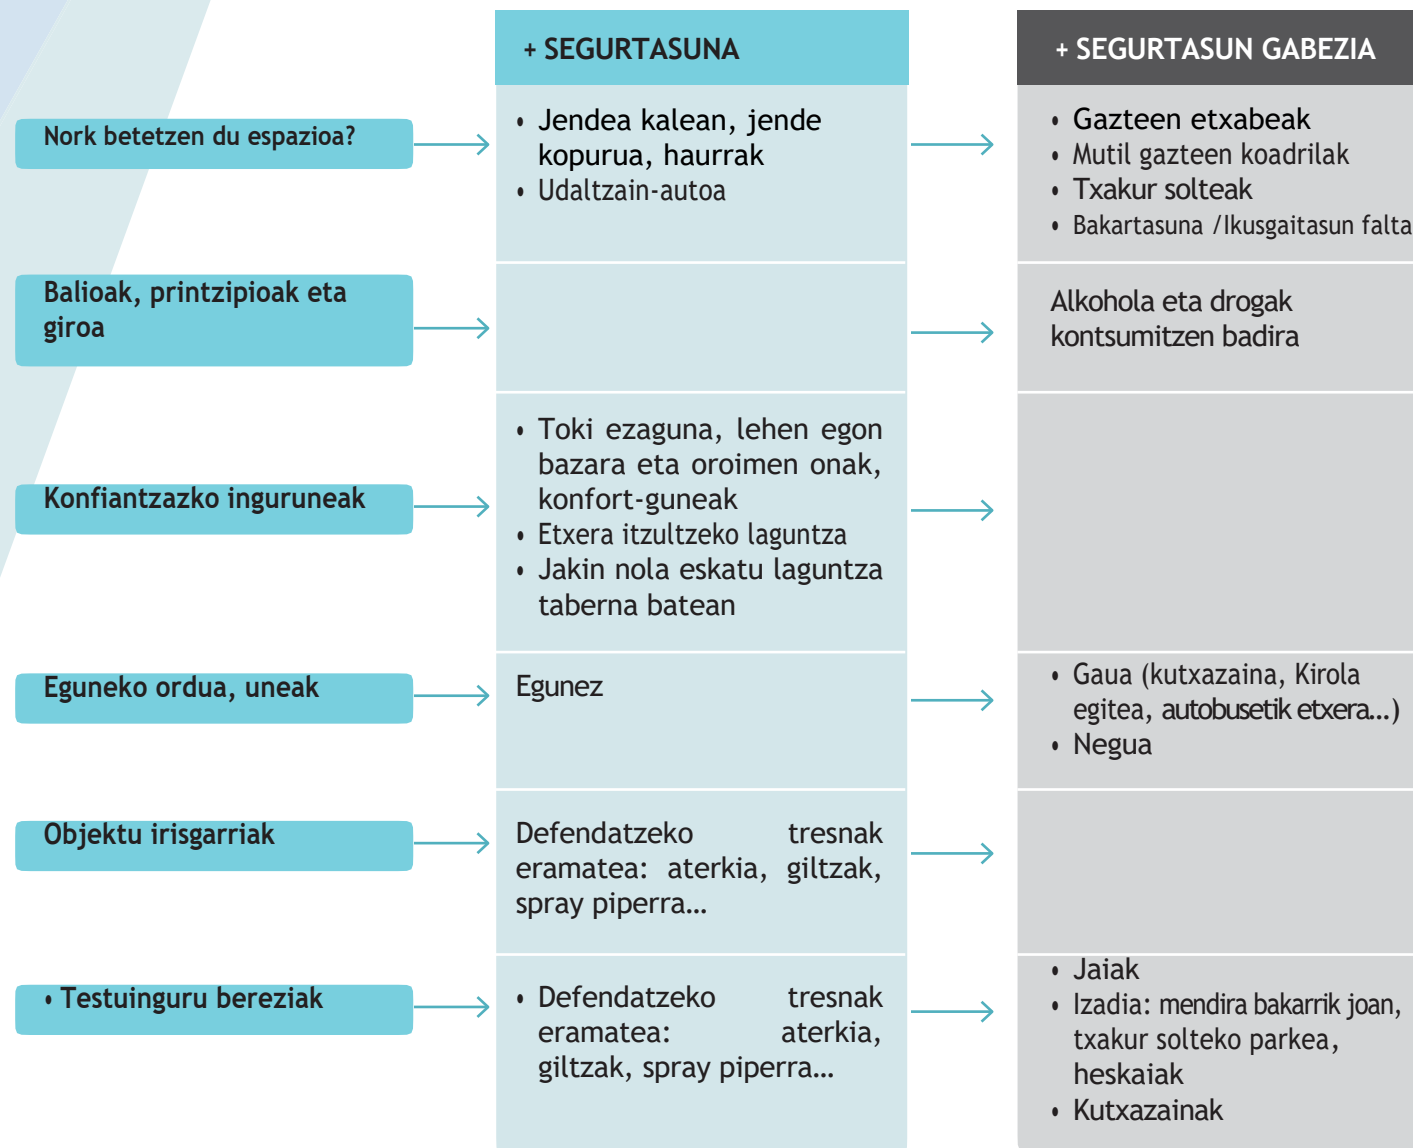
|  | + SEGURTASUNA | + SEGURTASUN GABEZIA |
|---|---|---|
| Nork betetzen du espazioa? | • Jendea kalean, jende kopurua, haurrak<br>• Udaltzain-autoa | • Gazteen etxabeak<br>• Mutil gazteen koadrilak<br>• Txakur solteak<br>• Bakartasuna /Ikusgaitasun falta |
| Balioak, printzipioak eta giroa |  | Alkohola eta drogak kontsumitzen badira |
| Konfiantzazko inguruneak | • Toki ezaguna, lehen egon bazara eta oroimen onak, konfort-guneak<br>• Etxera itzultzeko laguntza<br>• Jakin nola eskatu laguntza taberna batean |  |
| Eguneko ordua, uneak | Egunez | • Gaua (kutxazaina, Kirola egitea, autobusetik etxera...)<br>• Negua |
| Objektu irisgarriak | Defendatzeko tresnak eramatea: aterkia, giltzak, spray piperra... |  |
| • Testuinguru bereziak | • Defendatzeko tresnak eramatea: aterkia, giltzak, spray piperra... | • Jaiak<br>• Izadia: mendira bakarrik joan, txakur solteko parkea, heskaiak<br>• Kutxazainak |